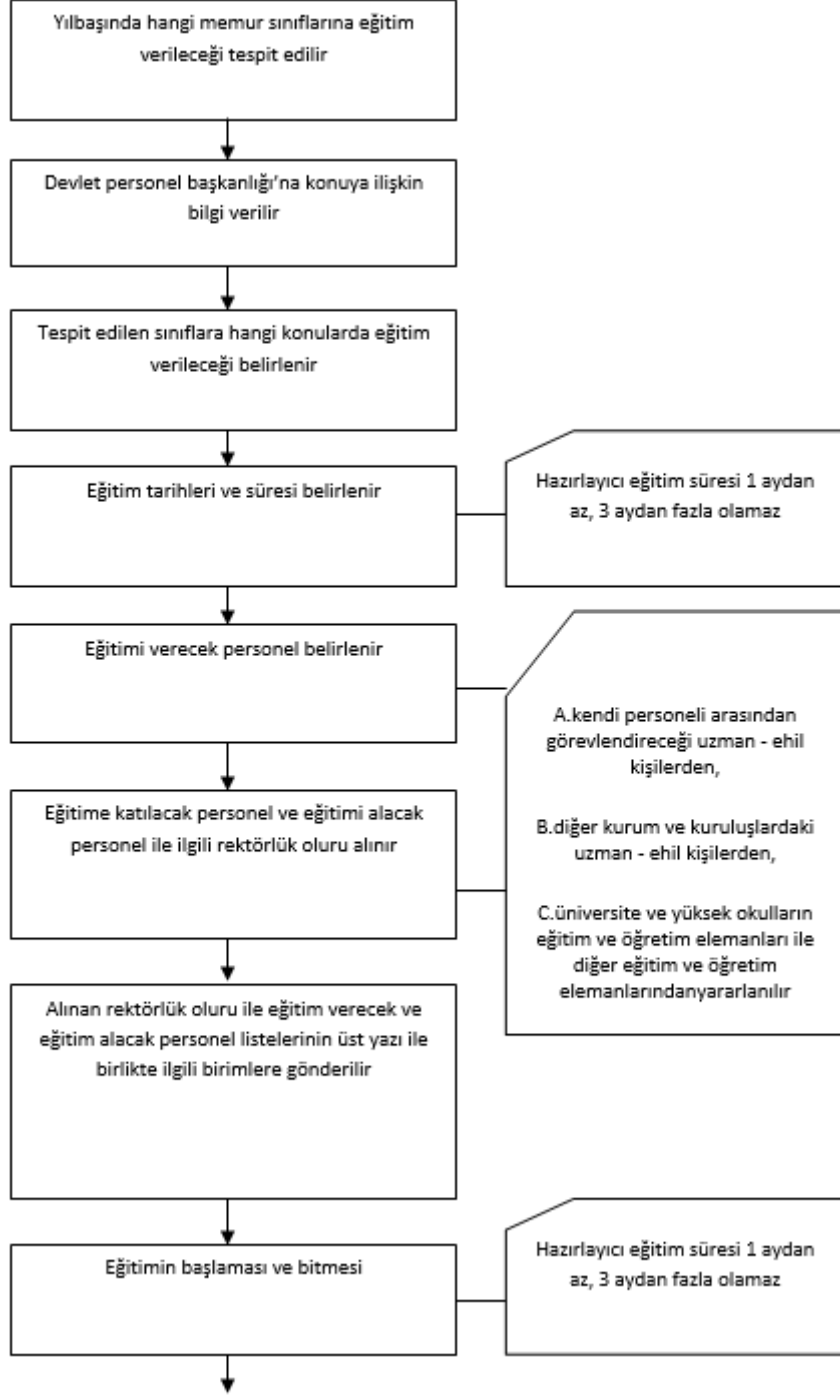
Yılbaşında hangi memur sınıflarına eğitim verileceği tespit edilir

Devlet personel başkanlığı'na konuya ilişkin bilgi verilir

Tespit edilen sınıflara hangi konularda eğitim verileceği belirlenir

Eğitim tarihleri ve süresi belirlenir

Hazırlayıcı eğitim süresi 1 aydan az, 3 aydan fazla olamaz

Eğitimi verecek personel belirlenir

A.kendi personeli arasından görevlendireceği uzman - ehil kişilerden,

B.diğer kurum ve kuruluşlardaki uzman - ehil kişilerden,

C.üniversite ve yüksek okulların eğitim ve öğretim elemanları ile diğer eğitim ve öğretim elemanlarındanyararlanılır

Eğitime katılacak personel ve eğitimi alacak personel ile ilgili rektörlük oluru alınır

Alınan rektörlük oluru ile eğitim verecek ve eğitim alacak personel listelerinin üst yazı ile birlikte ilgili birimlere gönderilir

Eğitimin başlaması ve bitmesi

Hazırlayıcı eğitim süresi 1 aydan az, 3 aydan fazla olamaz